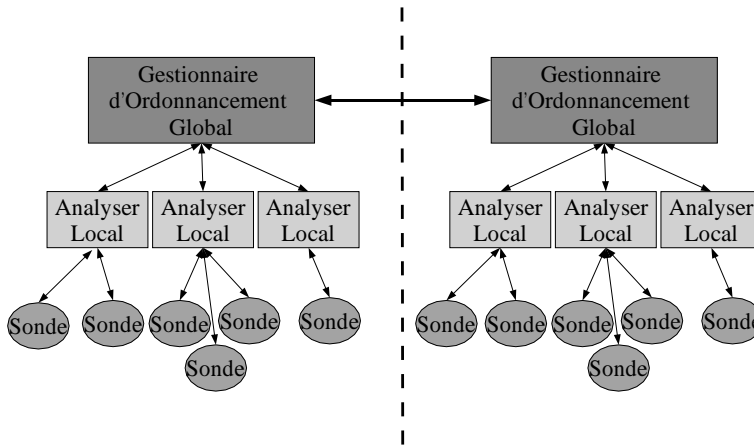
Gestionnaire d'Ordonnancement Global

Gestionnaire d'Ordonnancement Global

Analyser Local

Analyser Local

Analyser Local

Analyser Local

Analyser Local

Analyser Local

Sonde

Sonde

Sonde

Sonde

Sonde

Sonde

Sonde

Sonde

Sonde

Sonde

Sonde

Sonde